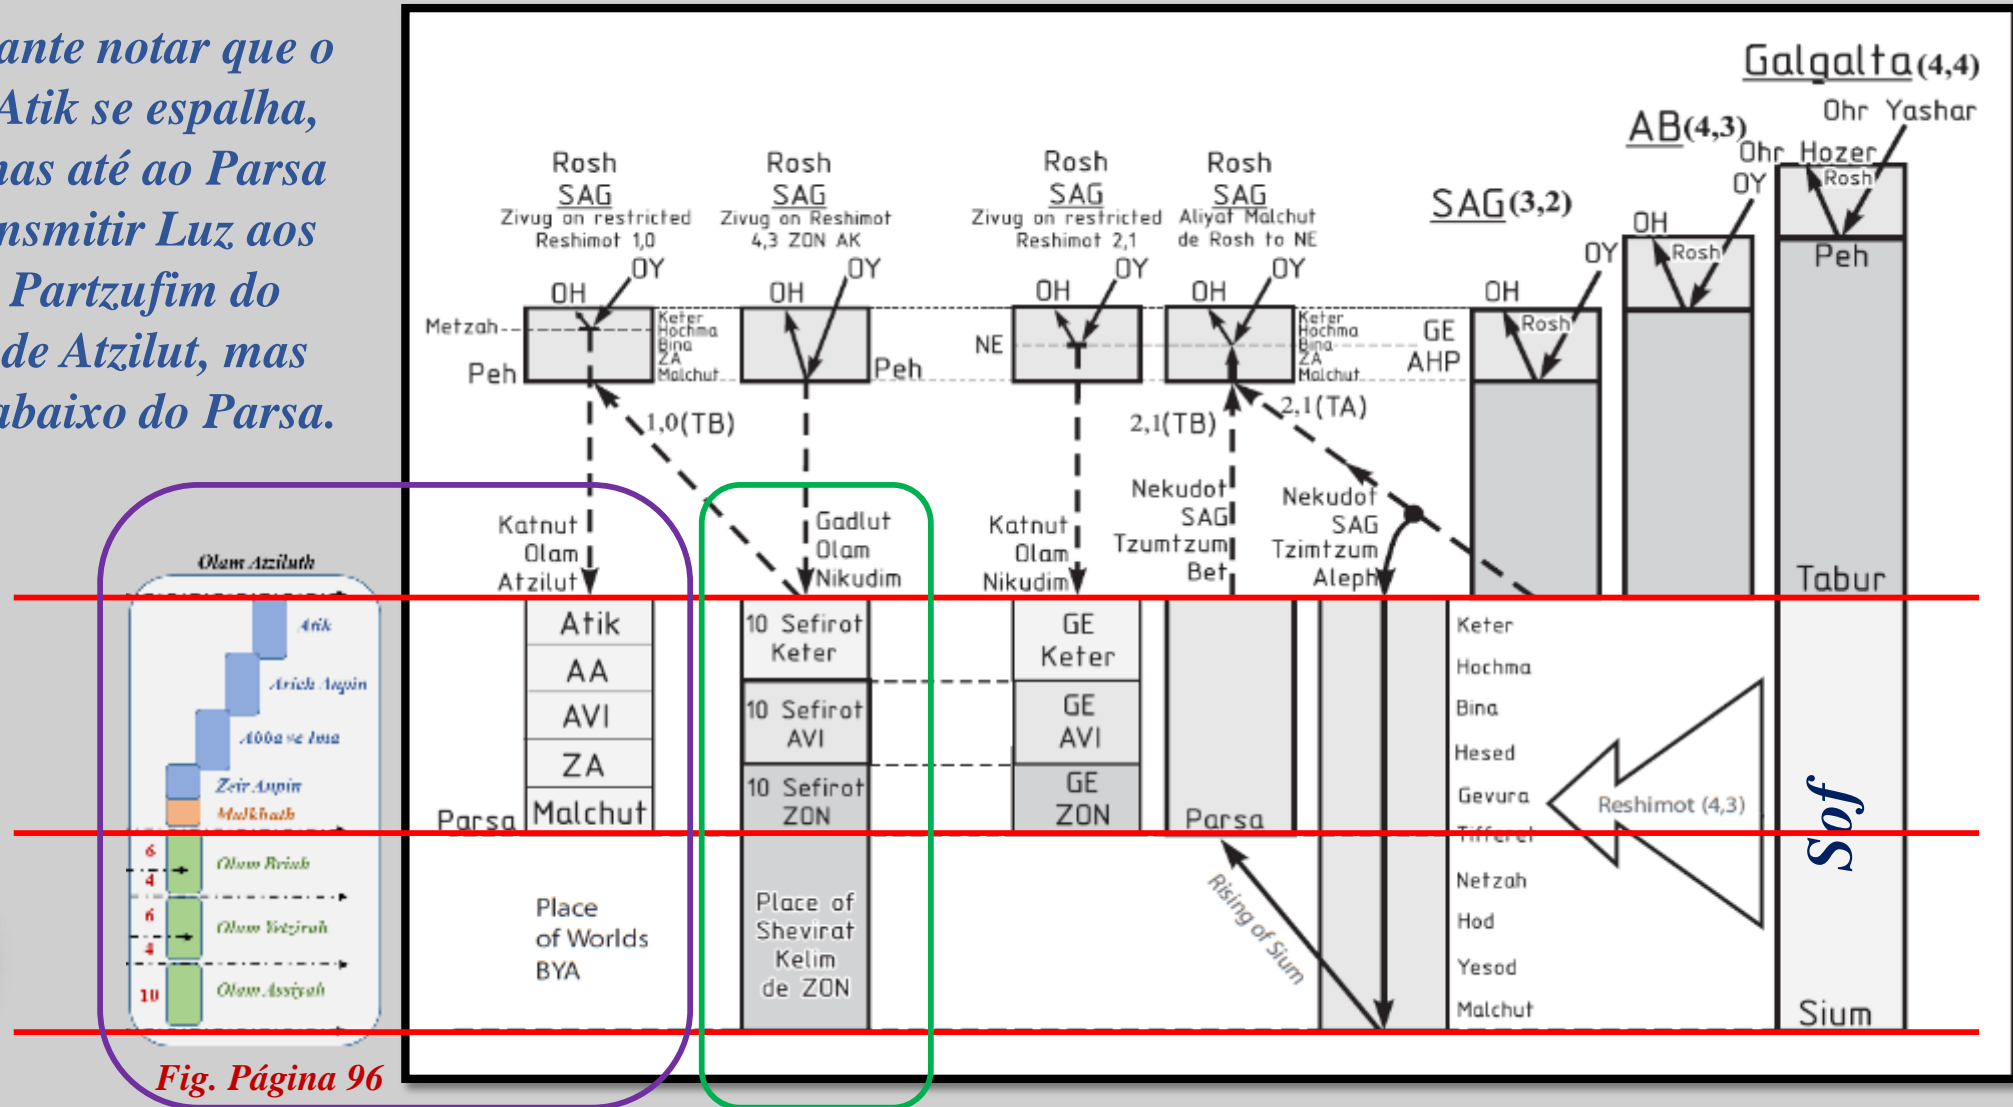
ante notar que o Atik se espalha, as até ao Parsa nsmitir Luz aos Partzufim do de Atzilut, mas abaixo do Parsa.

Olam Aziluth
Atik
Arich Anpin
Abba ve Ima
Zeir Anpin
Malkhuth
6
4
Olam Briah
6
4
Olam Yetzirah
10
Olam Assiyah

Fig. Página 96

Galgalta(4,4)
Ohr Yashar
AB(4,3)
Ohr Hozer
OY
Rosh
Peh
SAG(3,2)
OH
OY
Rosh
OH
OY
Rosh
Tabur

Rosh
SAG
Zivug on restricted Reshimot 1,0
OH
OY
Metzah
Keter
Hochma
Bina
ZA
Malchut
Peh
1,0(TB)

Rosh
SAG
Zivug on Reshimot 4,3 ZON AK
OH
OY
Peh

Rosh
SAG
Zivug on restricted Reshimot 2,1
OH
OY
NE

Rosh
SAG
Aliyat Malchut de Rosh to NE
OH
OY
Keter
Hochma
Bina
ZA
Malchut
GE
AHP
2,1(TB)
2,1(TA)

Katnut Olam Atzilut
Gadlut Olam Nikudim
Katnut Olam Nikudim
Nekudot SAG Tzumtzum Bet
Nekudot SAG Tzimtzum Aleph

Atik
AA
AVI
ZA
Malchut
Parsa

10 Sefirot Keter
10 Sefirot AVI
10 Sefirot ZON

GE Keter
GE AVI
GE ZON

Parsa

Keter
Hochma
Bina
Hesed
Gevura
Tifferet
Netzah
Hod
Yesod
Malchut

Reshimot (4,3)

Sof
Sium

Place of Worlds BYA

Place of Shevirat Kelim de ZON

Rising of Sium